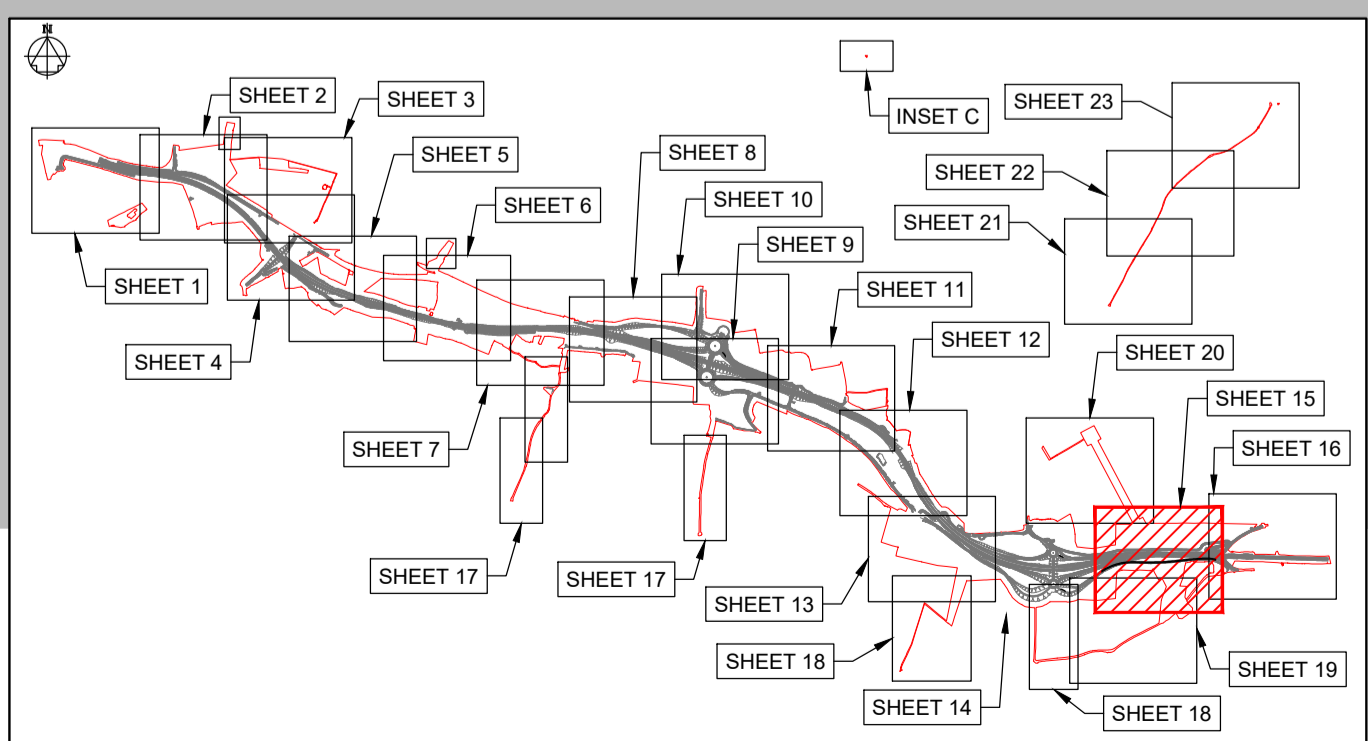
N

SHEET 2
SHEET 3
INSET C
SHEET 23
SHEET 22
SHEET 21
SHEET 5
SHEET 8
SHEET 10
SHEET 9
SHEET 6
SHEET 1
SHEET 4
SHEET 11
SHEET 12
SHEET 20
SHEET 15
SHEET 16
SHEET 7
SHEET 17
SHEET 17
SHEET 13
SHEET 18
SHEET 14
SHEET 19
SHEET 18